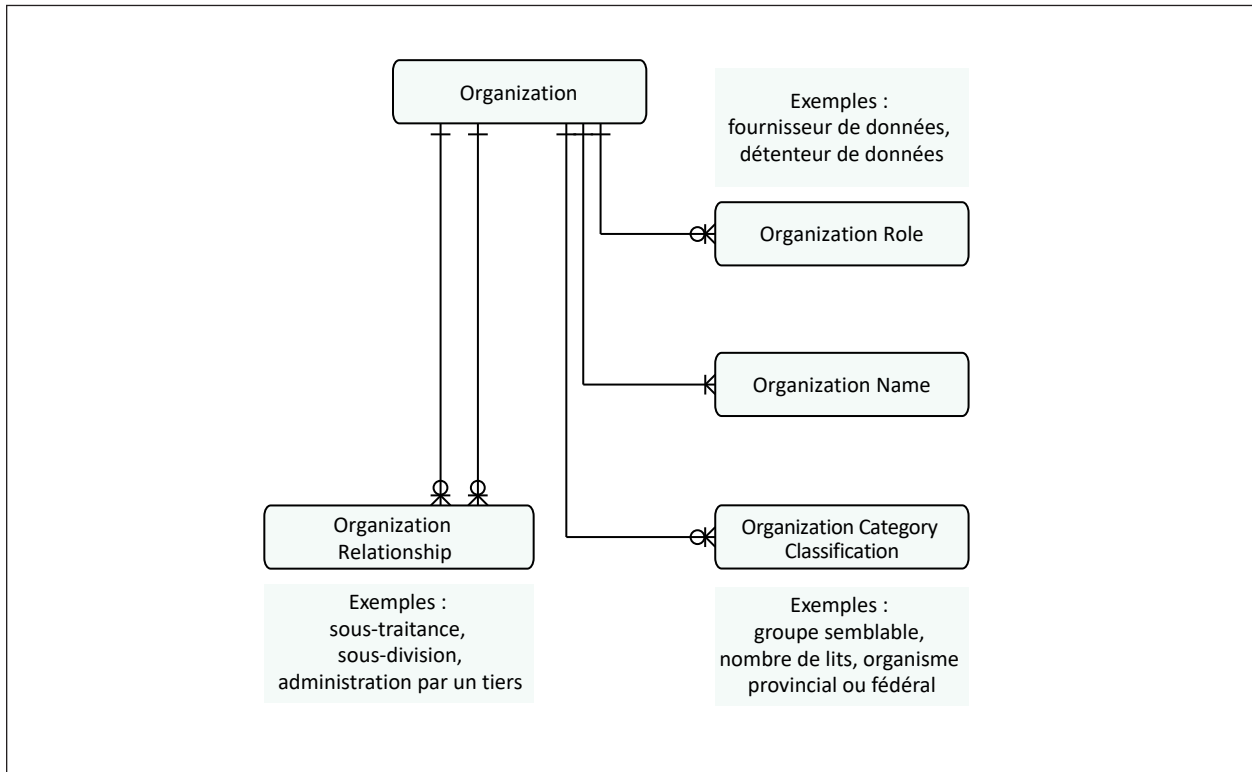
Organization

Exemples : fournisseur de données, détenteur de données

Organization Role

Organization Name

Organization Relationship

Organization Category Classification

Exemples : sous-traitance, sous-division, administration par un tiers

Exemples : groupe semblable, nombre de lits, organisme provincial ou fédéral